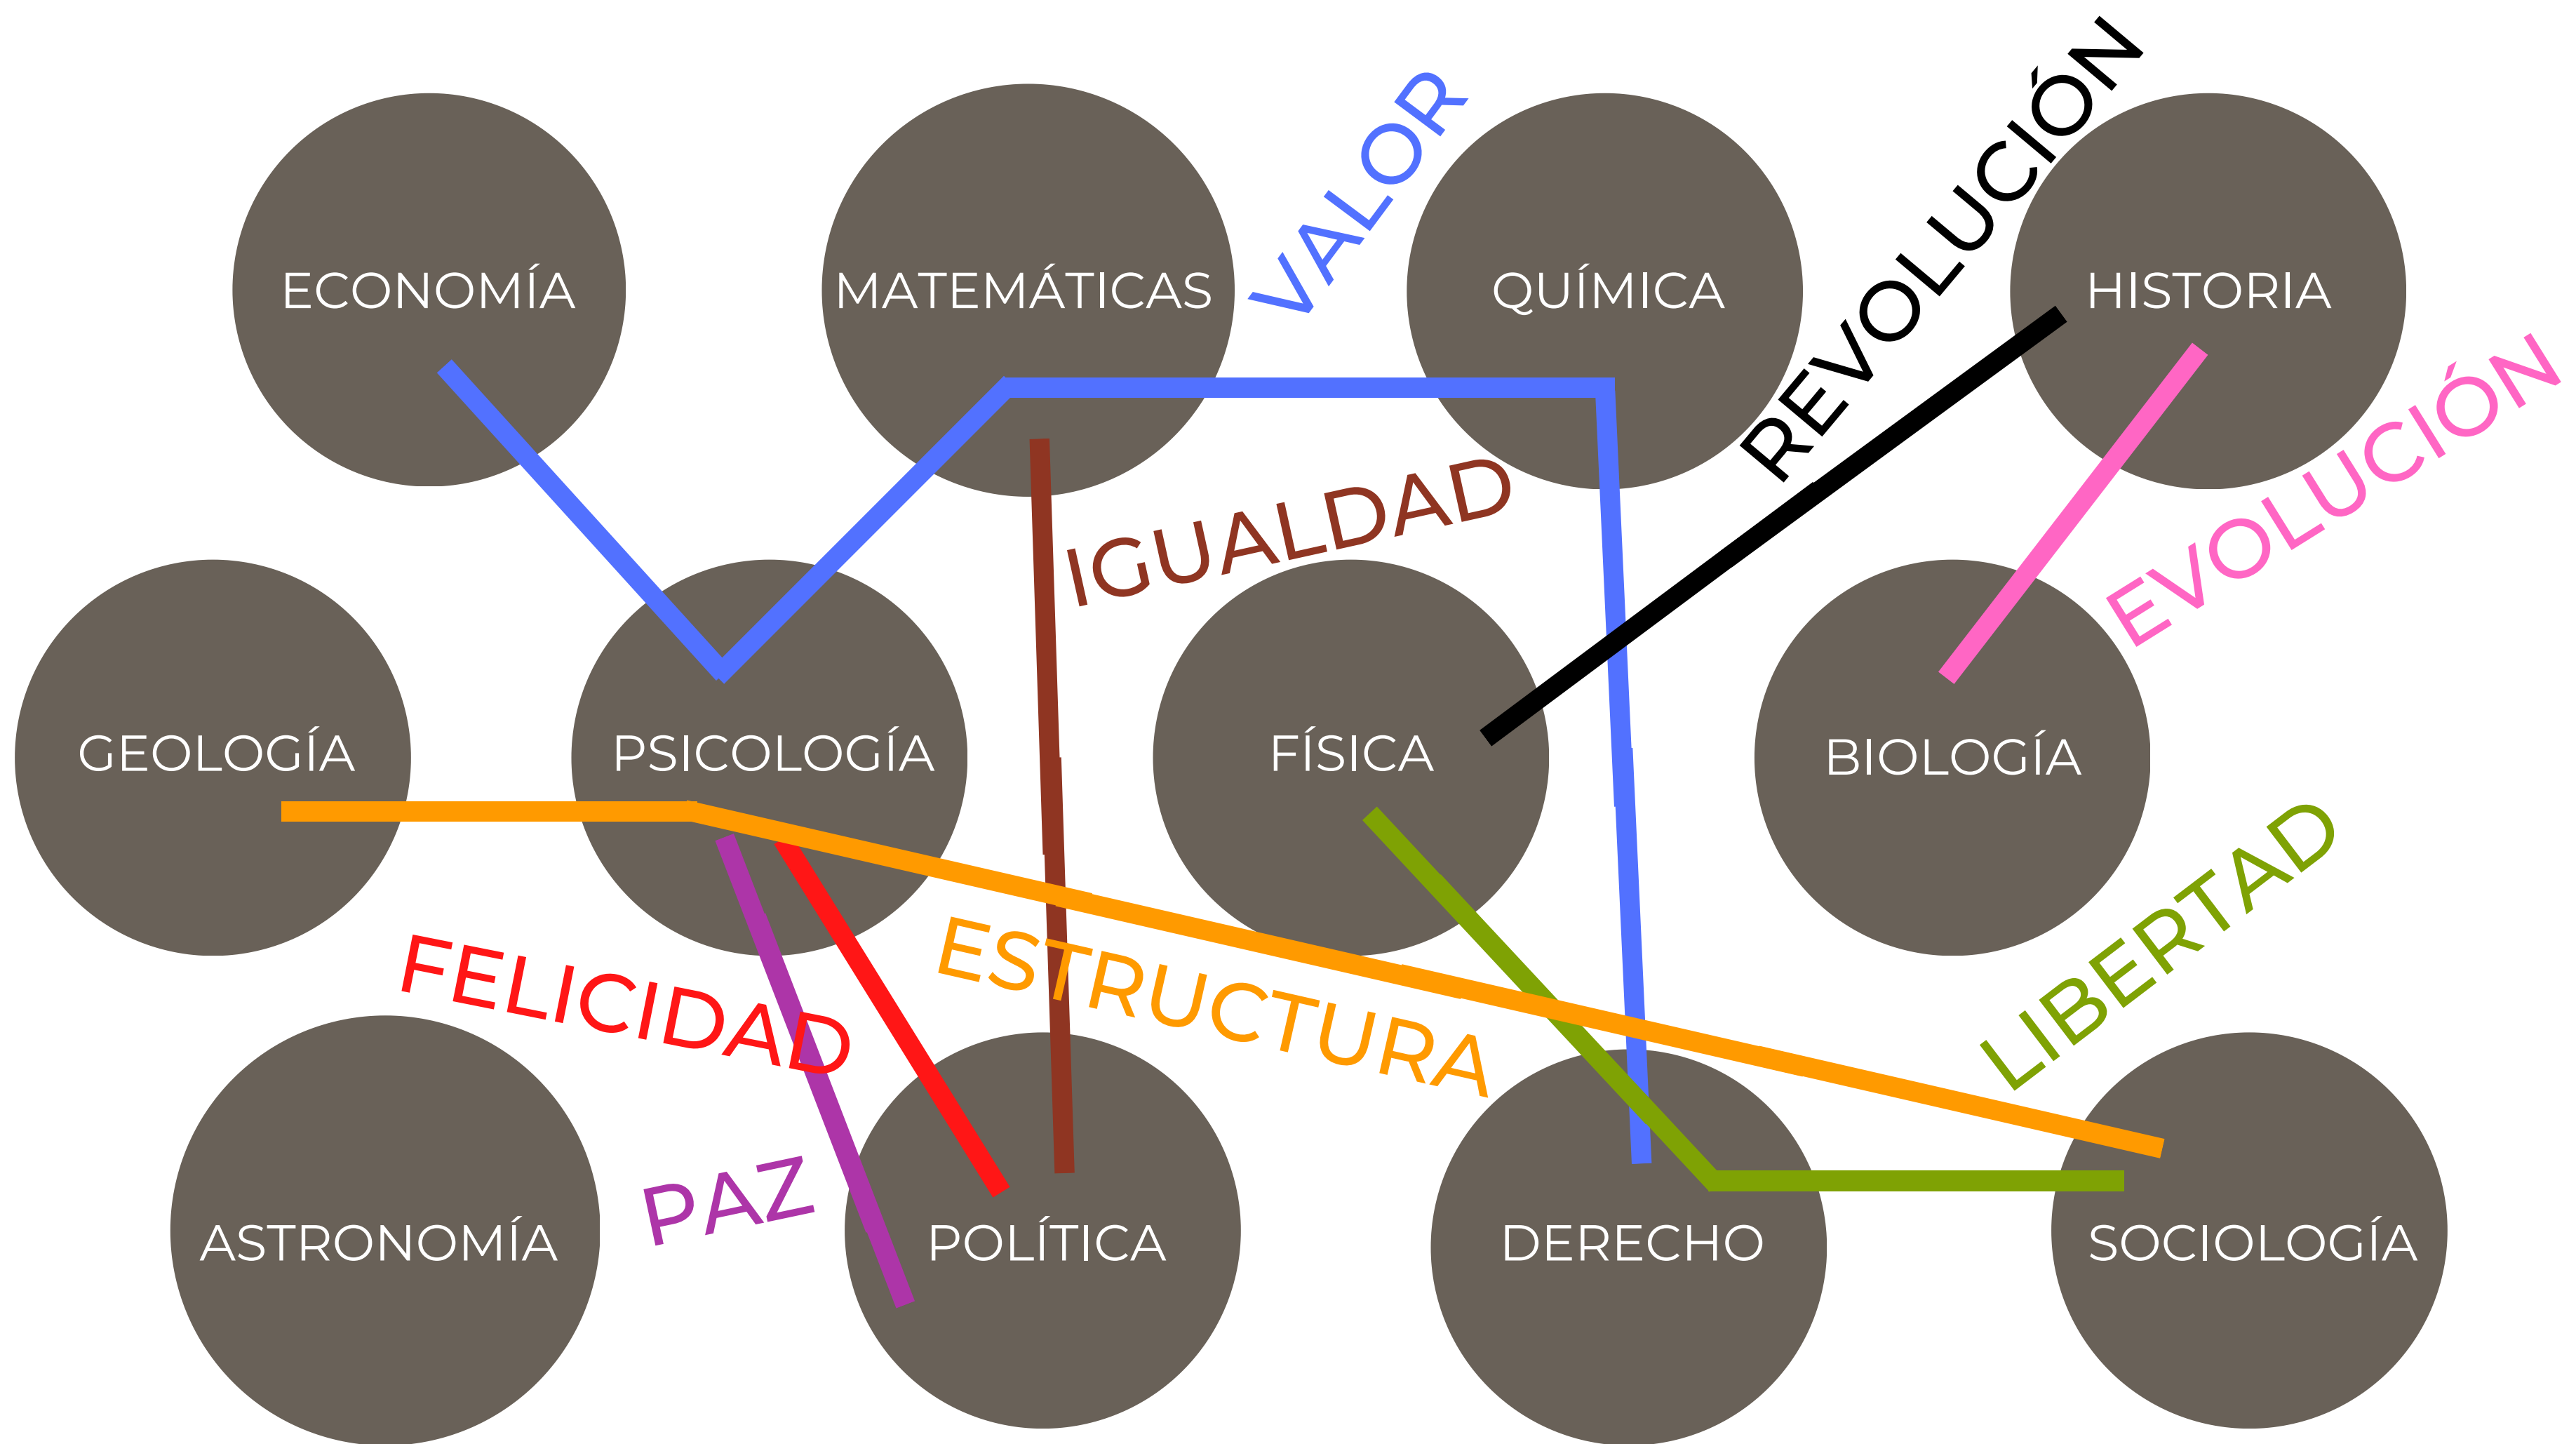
ECONOMÍA

MATEMÁTICAS

VALOR

QUÍMICA

REVOLUCIÓN

HISTORIA

IGUALDAD

EVOLUCIÓN

GEOLOGÍA

PSICOLOGÍA

FÍSICA

BIOLOGÍA

FELICIDAD

ESTRUCTURA

LIBERTAD

ASTRONOMÍA

PAZ

POLÍTICA

DERECHO

SOCIOLOGÍA